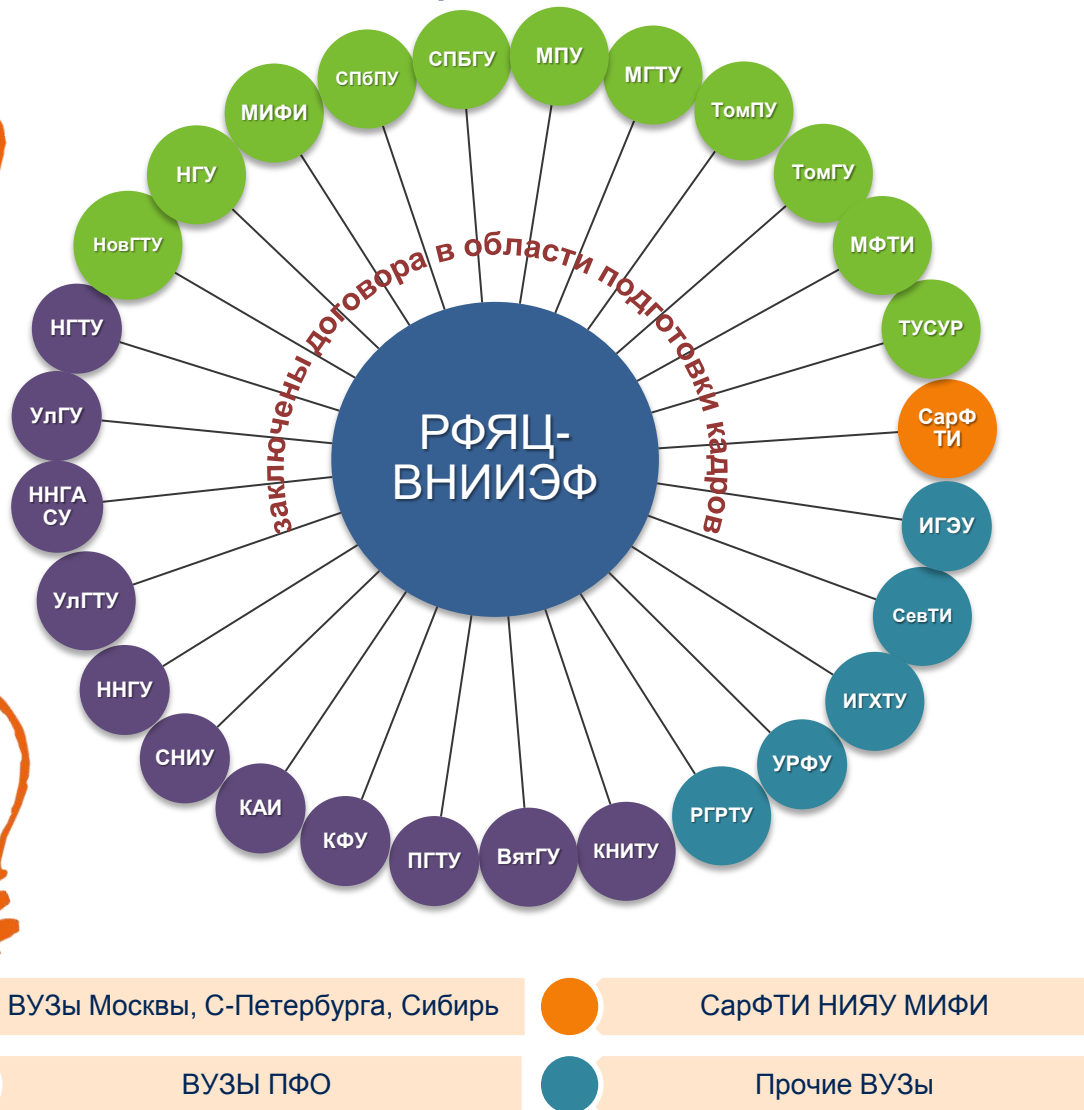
РФЯЦ-ВНИИЭФ

заключены договора в области подготовки кадров

НовГТУ
НГУ
МИФИ
СПбПУ
СПБГУ
МПУ
МГТУ
ТомПУ
ТомГУ
МФТИ
ТУСУР
СарФ ТИ
ИГЭУ
СевТИ
ИГХТУ
УРФУ
РГРТУ
КНИТУ
ВятГУ
ПГТУ
КФУ
КАИ
СНИУ
ННГУ
УлГТУ
ННГА СУ
УлГУ
НГТУ

ВУЗы Москвы, С-Петербурга, Сибирь
СарФТИ НИЯУ МИФИ
ВУЗЫ ПФО
Прочие ВУЗы